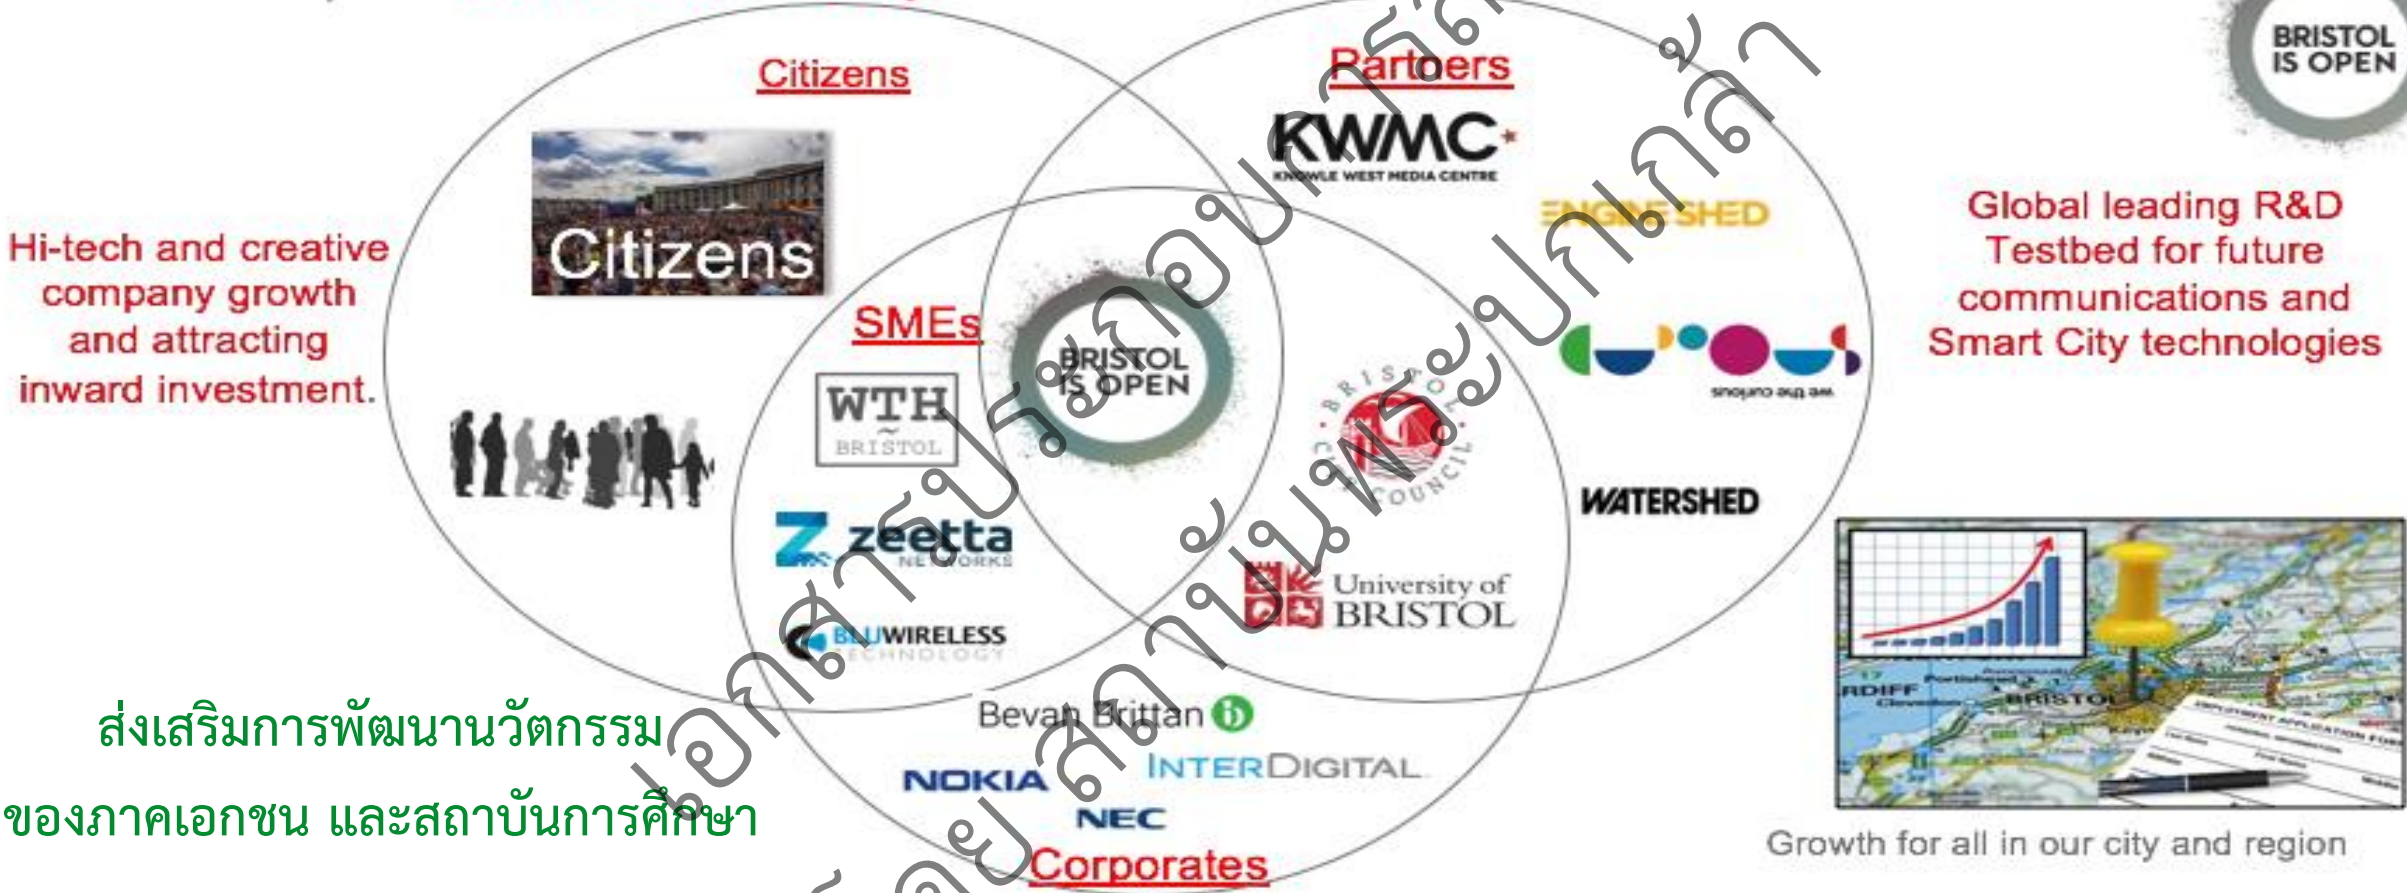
Citizens

Partners

BRISTOL IS OPEN

KWMC KNOWLE WEST MEDIA CENTRE

Citizens

Hi-tech and creative company growth and attracting inward investment.

ENGINE SHED

Global leading R&D Testbed for future communications and Smart City technologies

SMEs

BRISTOL IS OPEN

we the curious

WTH BRISTOL

BRISTOL CITY COUNCIL

WATERSHED

zeetta NETWORKS

University of BRISTOL

BLUWIRELESS TECHNOLOGY

ส่งเสริมการพัฒนานวัตกรรม ของภาคเอกชน และสถาบันการศึกษา

Bevan Brittan

NOKIA

INTERDIGITAL

NEC

Corporates

Growth for all in our city and region

BRISTOL

เอกสารประกอบการสัมมนาสถาบันพระปกเกล้า